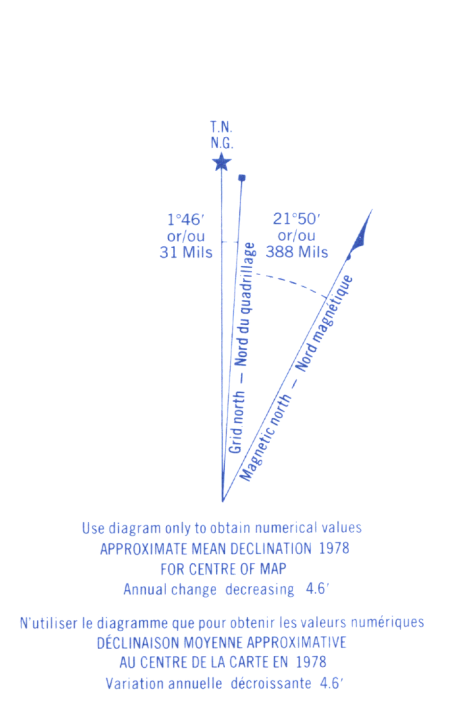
T.N.
N.G.

1°46′
or/ou
31 Mils

21°50′
or/ou
388 Mils

Grid north — Nord du quadrillage

Magnetic north — Nord magnétique

Use diagram only to obtain numerical values
APPROXIMATE MEAN DECLINATION 1978
FOR CENTRE OF MAP
Annual change decreasing 4.6′

N'utiliser le diagramme que pour obtenir les valeurs numériques
DÉCLINAISON MOYENNE APPROXIMATIVE
AU CENTRE DE LA CARTE EN 1978
Variation annuelle décroissante 4.6′